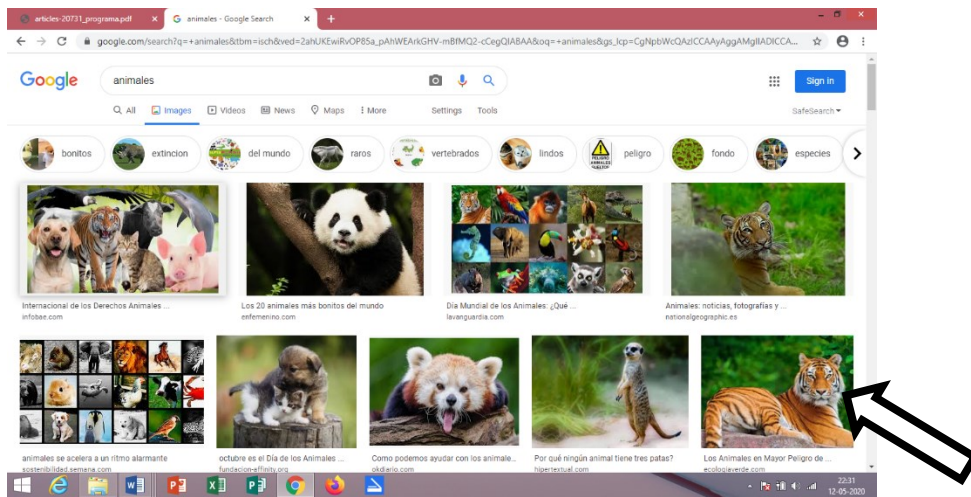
articles-20731_programa.pdf ×
G animales - Google Search ×
+

google.com/search?q=+animales&tbm=isch&ved=2ahUKEwiRvOP85a_pAhWEArkGHV-mBfMQ2-cCegQIABAA&oq=+animales&gs_lcp=CgNpbWcQAzICCAAyAggAMgIIADICCA...

Google
animales

All Images Videos News Maps More Settings Tools
Sign in
SafeSearch

bonitos extincion del mundo raros vertebrados lindos peligro fondo especies

Internacional de los Derechos Animales ...
infobae.com

Los 20 animales más bonitos del mundo
enfemenino.com

Día Mundial de los Animales: ¿Qué ...
lavanguardia.com

Animales: noticias, fotografías y ...
nationalgeographic.es

animales se acelera a un ritmo alarmante
sostenibilidad.semana.com

octubre es el Día de los Animales ...
fundacion-affinity.org

Como podemos ayudar con los animale...
okdiario.com

Por qué ningún animal tiene tres patas?
hipertextual.com

Los Animales en Mayor Peligro de ...
ecologiaverde.com

22:31
12-05-2020